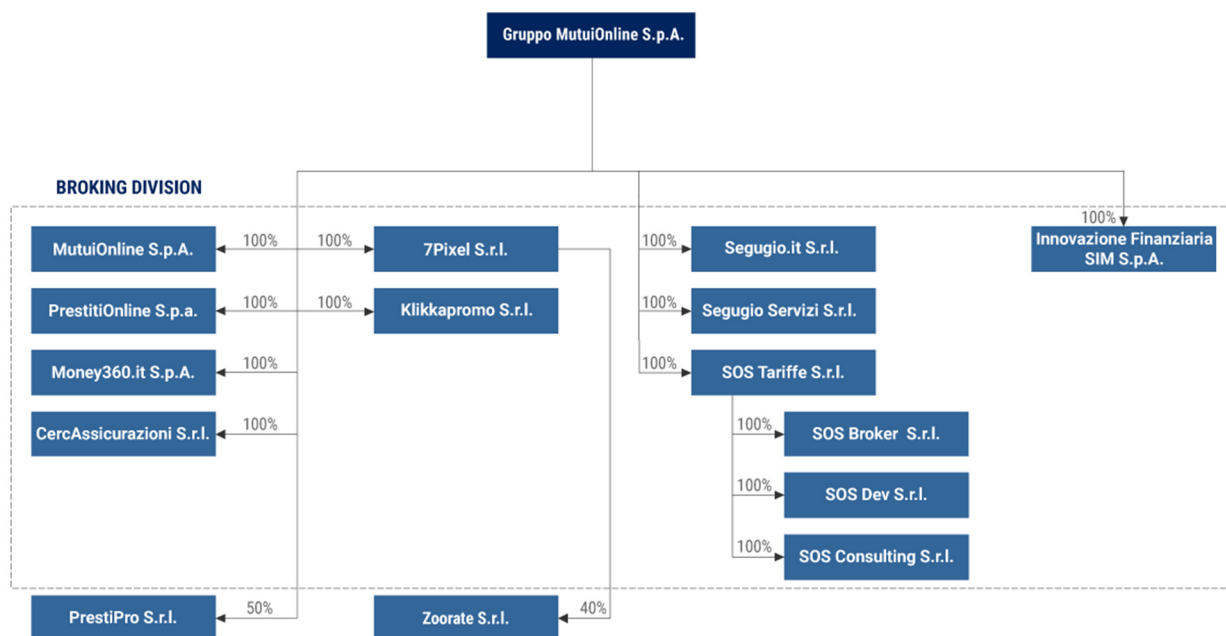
Gruppo MutuiOnline S.p.A.

BROKING DIVISION

MutuiOnline S.p.A.

100%

100%

7Pixel S.r.l.

100%

Segugio.it S.r.l.

100%

Innovazione Finanziaria SIM S.p.A.

PrestitiOnline S.p.a.

100%

100%

Klikkapromo S.r.l.

100%

Segugio Servizi S.r.l.

Money360.it S.p.A.

100%

100%

SOS Tariffe S.r.l.

CercAssicurazioni S.r.l.

100%

100%

SOS Broker S.r.l.

100%

SOS Dev S.r.l.

100%

SOS Consulting S.r.l.

PrestiPro S.r.l.

50%

Zoorate S.r.l.

40%